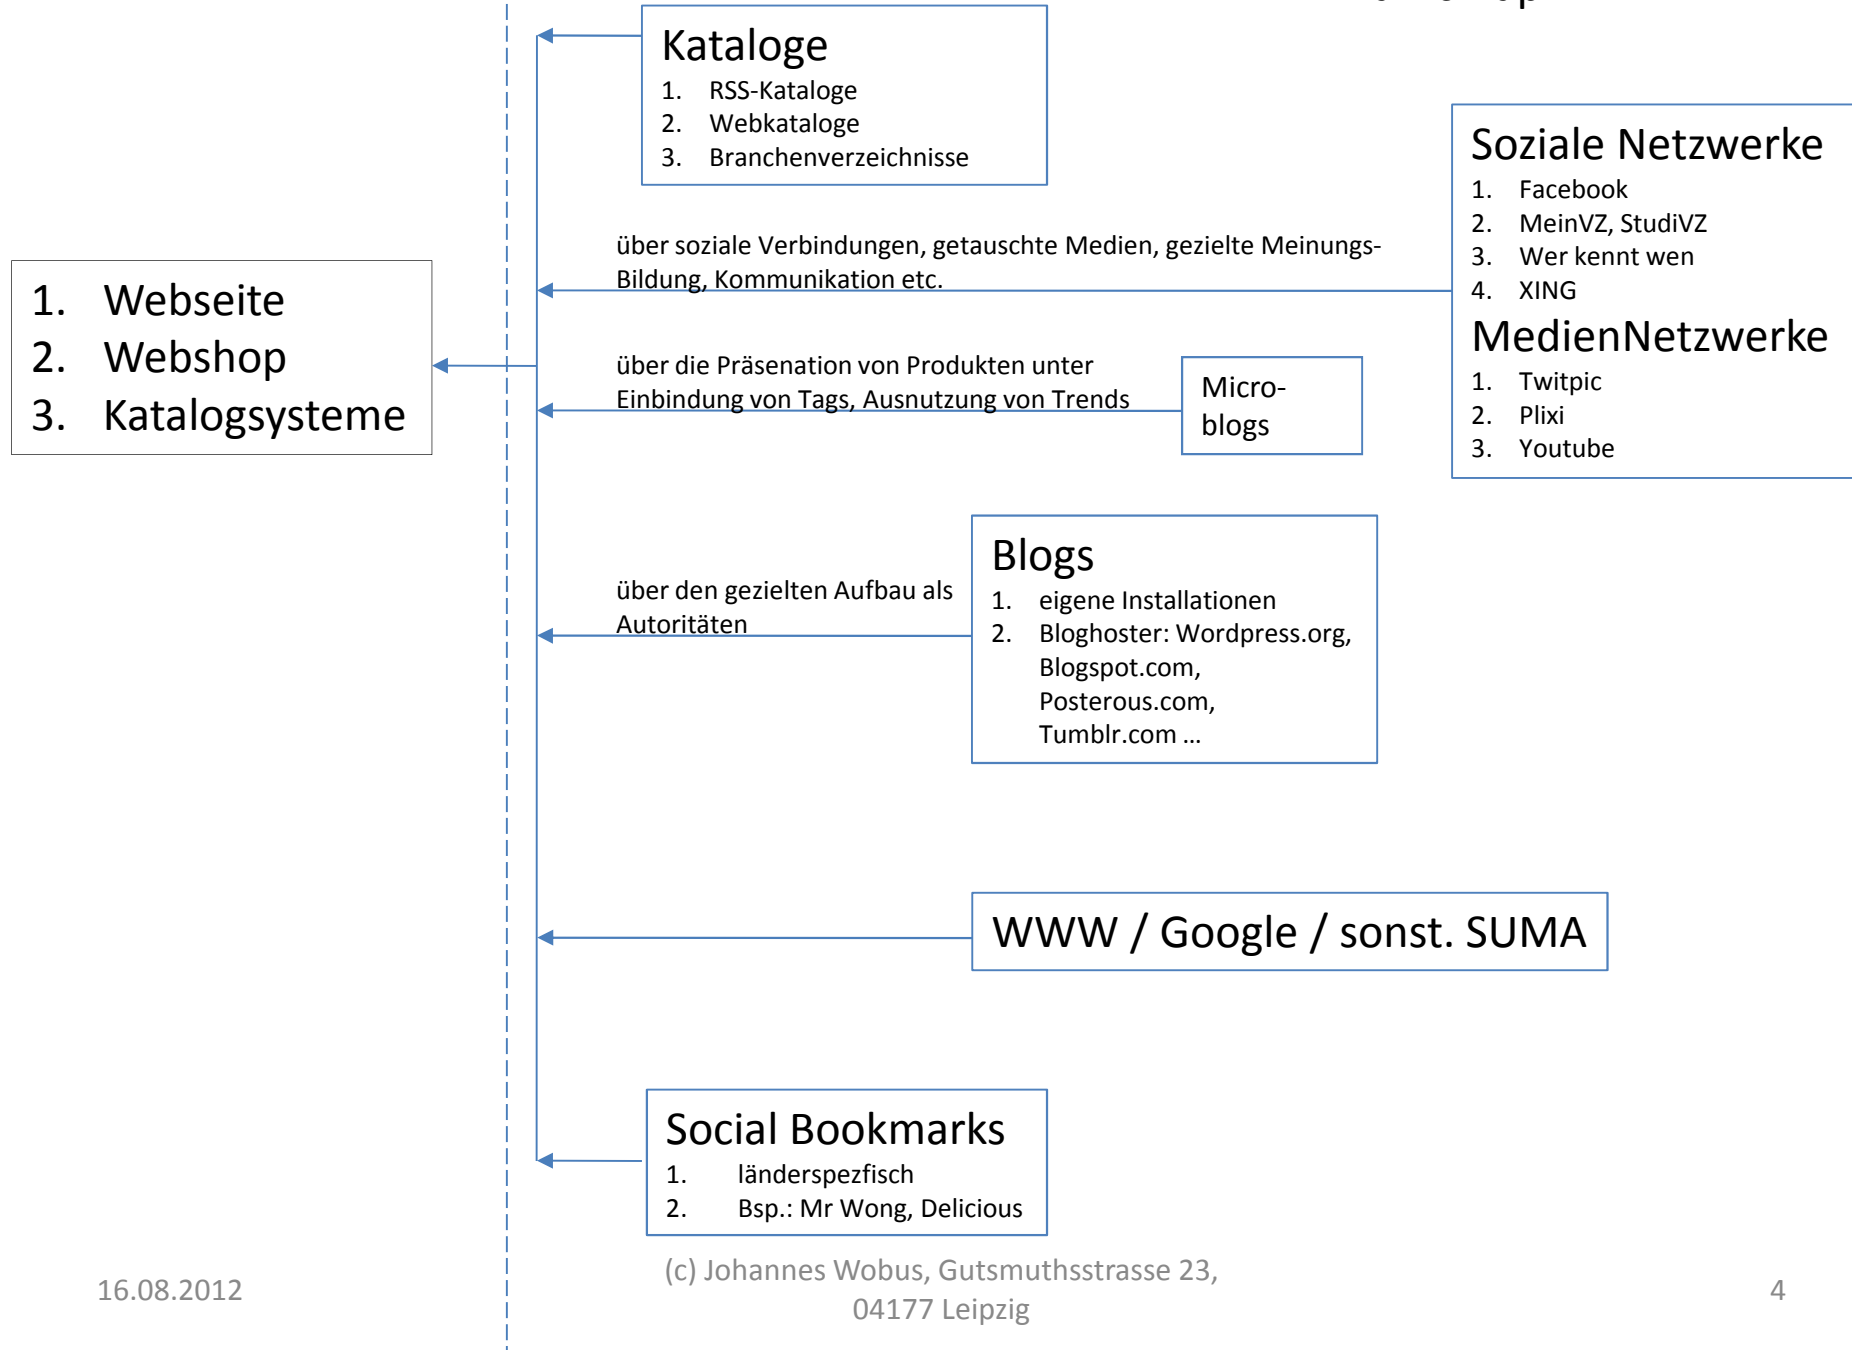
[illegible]

Kataloge
1. RSS-Kataloge
2. Webkataloge
3. Branchenverzeichnisse

Soziale Netzwerke
1. Facebook
2. MeinVZ, StudiVZ
3. Wer kennt wen
4. XING

MedienNetzwerke
1. Twitpic
2. Plixi
3. Youtube

über soziale Verbindungen, getauschte Medien, gezielte Meinungs-Bildung, Kommunikation etc.

1. Webseite
2. Webshop
3. Katalogsysteme

über die Präsenation von Produkten unter Einbindung von Tags, Ausnutzung von Trends

Micro-blogs

über den gezielten Aufbau als Autoritäten

Blogs
1. eigene Installationen
2. Bloghoster: Wordpress.org, Blogspot.com, Posterous.com, Tumblr.com …

WWW / Google / sonst. SUMA

Social Bookmarks
1. länderspezfisch
2. Bsp.: Mr Wong, Delicious

16.08.2012

(c) Johannes Wobus, Gutsmuthsstrasse 23, 04177 Leipzig

4